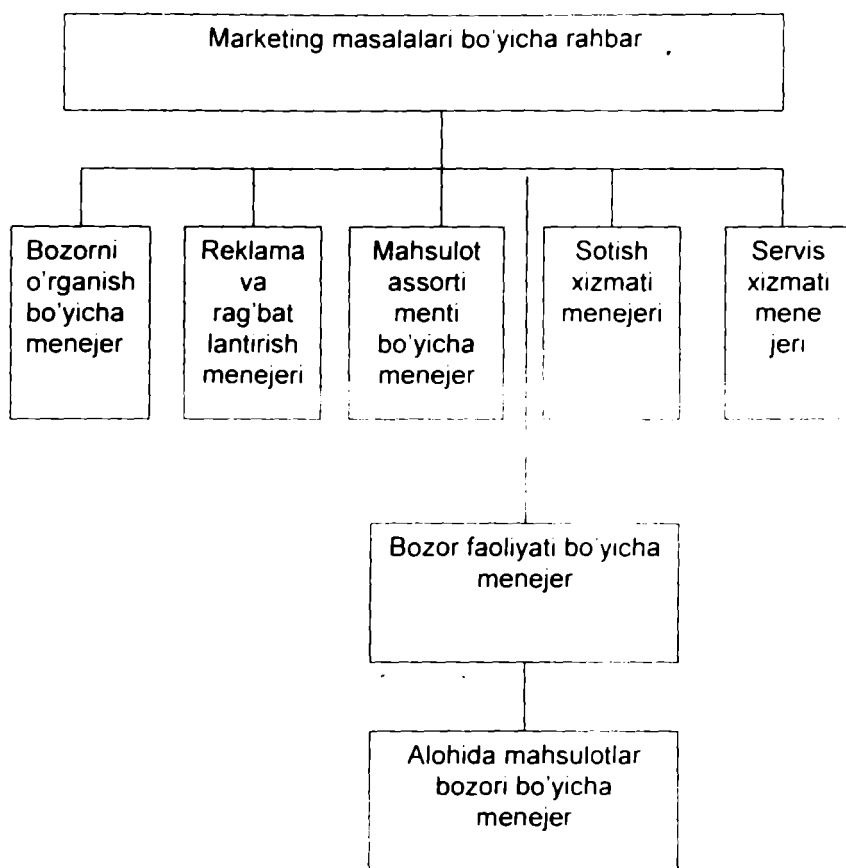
Marketing masalalari bo'yicha rahbar

Bozorni o'rganish bo'yicha menejer

Reklama va rag'bat lantirish menejeri

Mahsulot assorti menti bo'yicha menejer

Sotish xizmati menejeri

Servis xizmati mene jeri

Bozor faoliyati bo'yicha menejer

Alohida mahsulotlar bozori bo'yicha menejer